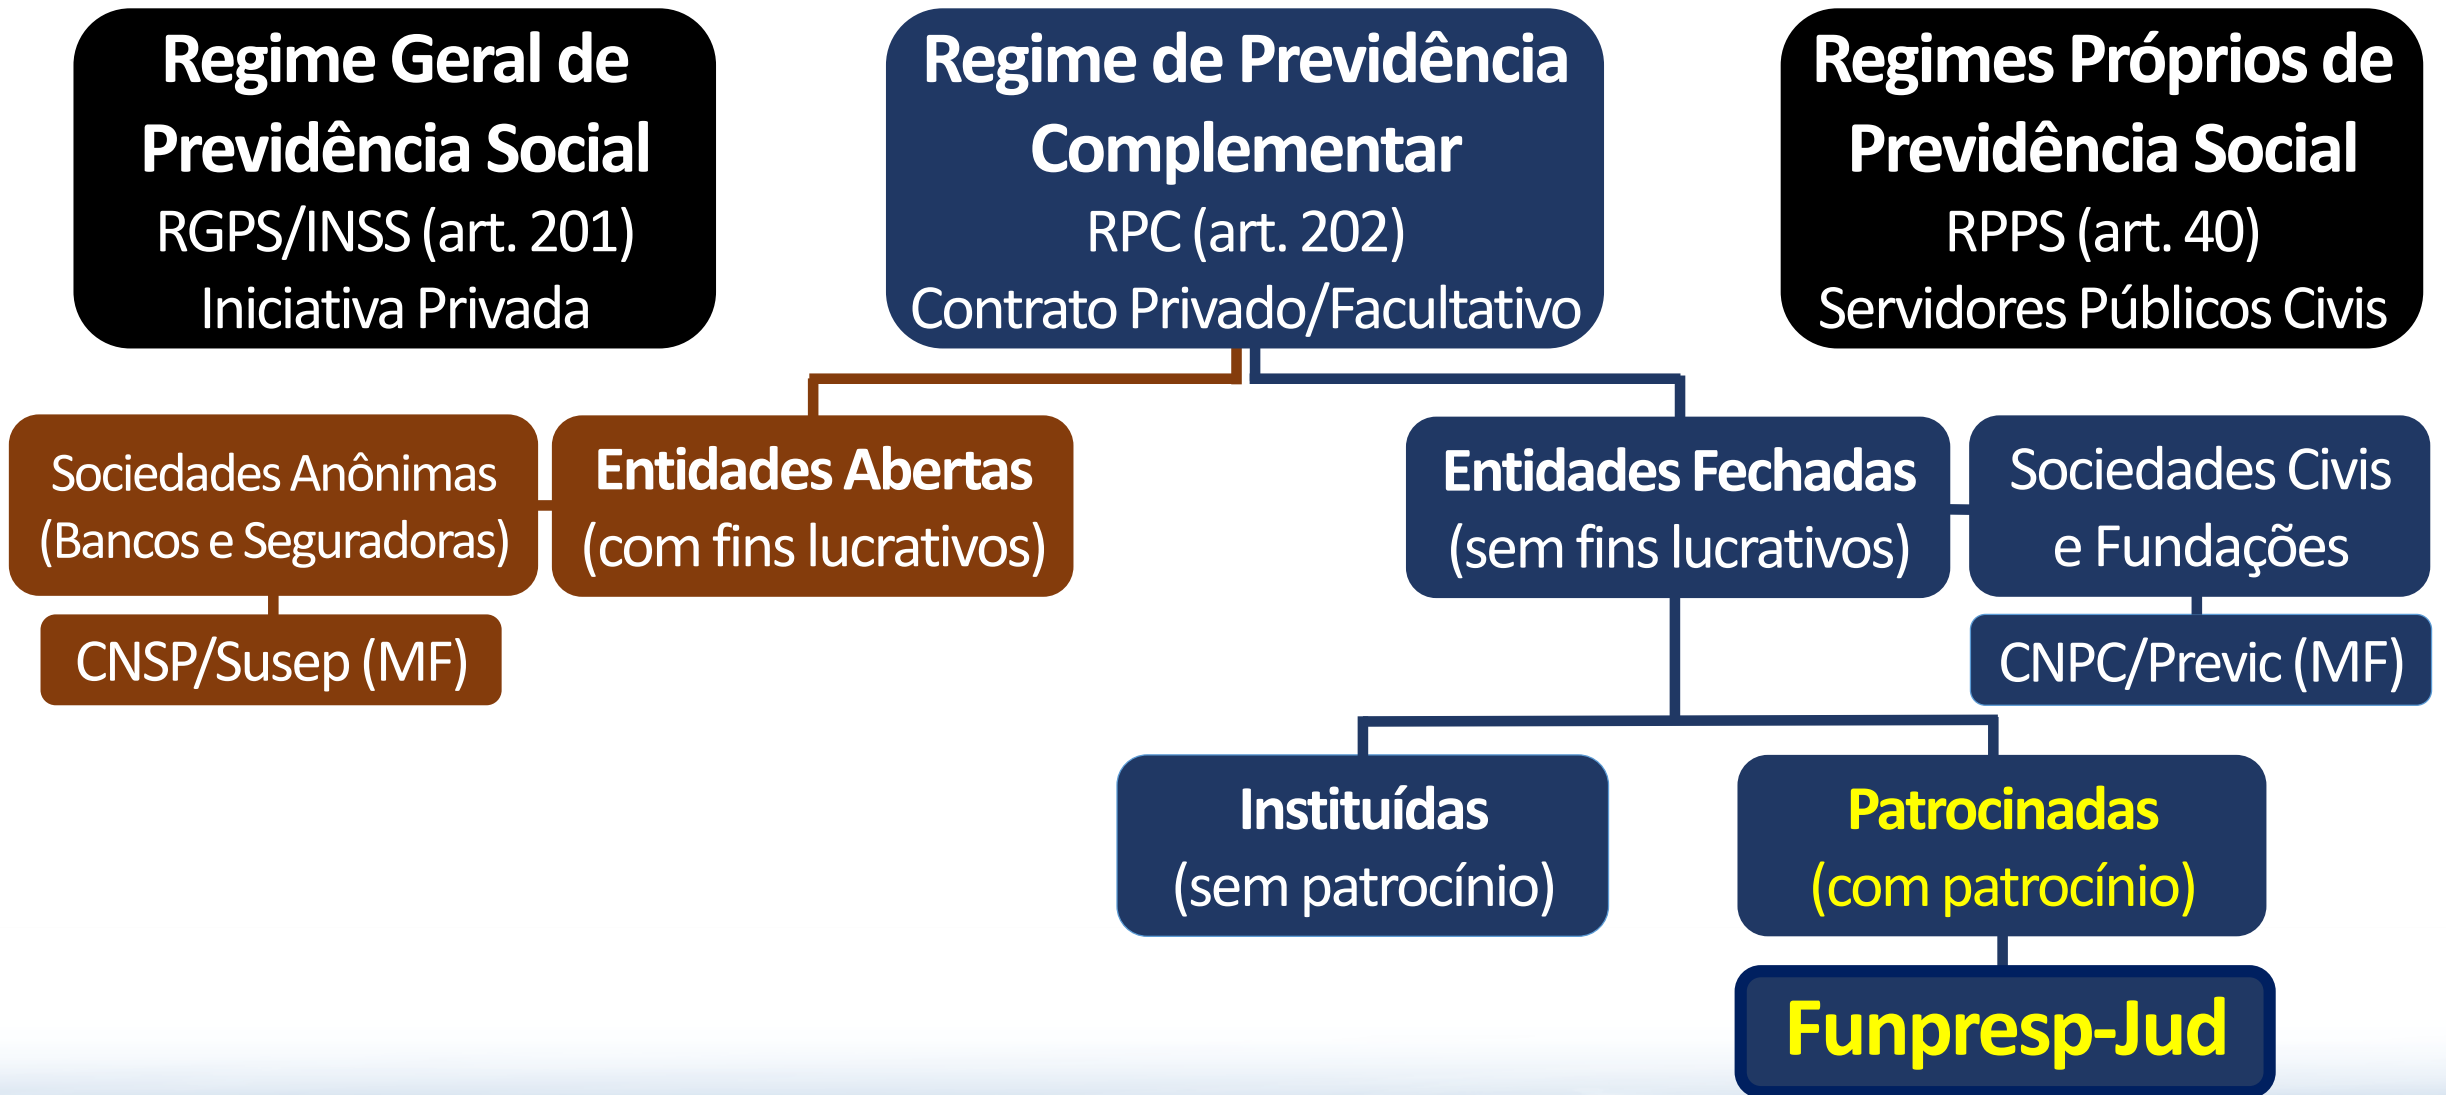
Regime Geral de Previdência Social
RGPS/INSS (art. 201)
Iniciativa Privada

Regime de Previdência Complementar
RPC (art. 202)
Contrato Privado/Facultativo

Regimes Próprios de Previdência Social
RPPS (art. 40)
Servidores Públicos Civis

Sociedades Anônimas (Bancos e Seguradoras)

Entidades Abertas (com fins lucrativos)

CNSP/Susep (MF)

Entidades Fechadas (sem fins lucrativos)

Sociedades Civis e Fundações

CNPC/Previc (MF)

Instituídas (sem patrocínio)

Patrocinadas (com patrocínio)

Funpresp-Jud